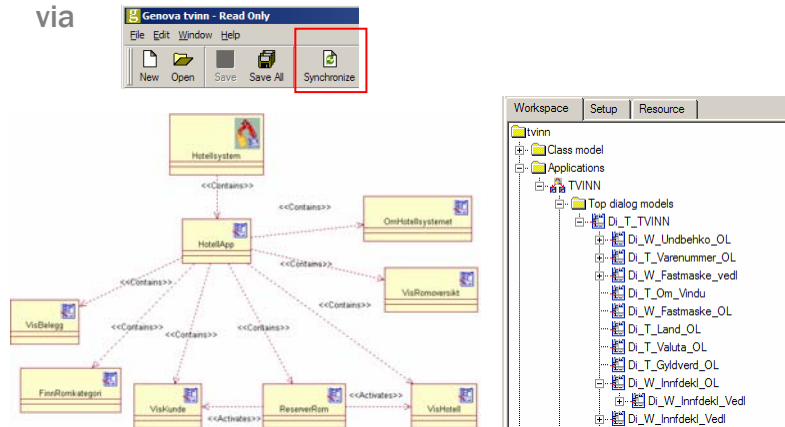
via

Genova tvinn - Read Only

File Edit Window Help

New Open Save Save All Synchronize

Hotellsystem

<<Contains>>

HotellApp

<<Contains>>

OmHotellsystemet

<<Contains>>

VisRomoversikt

<<Contains>>

VisBelegg

<<Contains>>

<<Contains>>

<<Contains>>

<<Contains>>

FinnRomkategori

VisKunde

<<Activates>>

ReserverRom

<<Activates>>

VisHotell

Workspace Setup Resource

tvinn

Class model

Applications

TVINN

Top dialog models

Di_T_TVINN

Di_W_Undbehko_OL

Di_T_Varenummer_OL

Di_W_Fastmaske_vedl

Di_T_Om_Vindu

Di_W_Fastmaske_OL

Di_T_Land_OL

Di_T_Valuta_OL

Di_T_Gyldverd_OL

Di_W_Innfdekl_OL

Di_W_Innfdekl_Vedl

Di_W_Innfdekl_Vedl